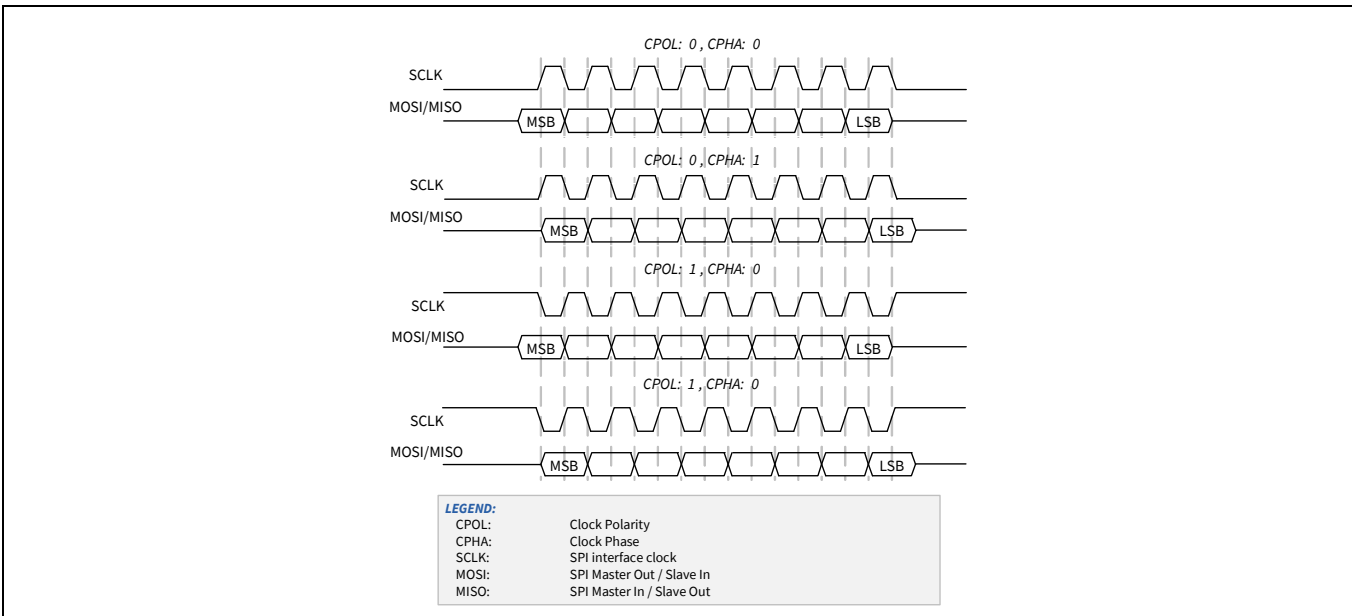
CPOL: 0 , CPHA: 0

SCLK

MOSI/MISO

MSB

LSB

CPOL: 0 , CPHA: 1

SCLK

MOSI/MISO

MSB

LSB

CPOL: 1 , CPHA: 0

SCLK

MOSI/MISO

MSB

LSB

CPOL: 1 , CPHA: 0

SCLK

MOSI/MISO

MSB

LSB

LEGEND:

| | |
|---|---|
| CPOL: | Clock Polarity |
| CPHA: | Clock Phase |
| SCLK: | SPI interface clock |
| MOSI: | SPI Master Out / Slave In |
| MISO: | SPI Master In / Slave Out |